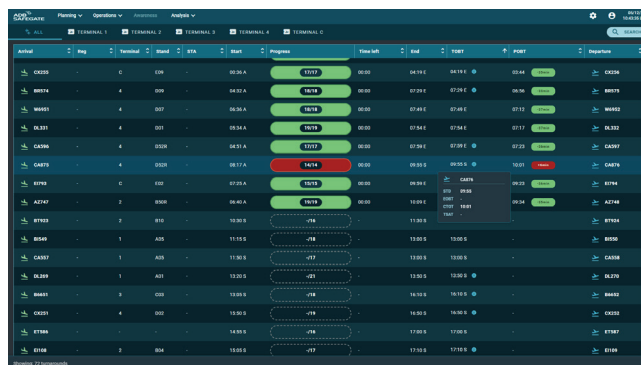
ADB SAFEGATE Planning Operations Awareness Analysis

ALL | TERMINAL 1 | TERMINAL 2 | TERMINAL 3 | TERMINAL 4 | TERMINAL C

SEARCH

| Arrival | Reg | Terminal | Stand | STA | Start | Progress | Time left | End | TOBT | POBT | Departure |
|---|---|---|---|---|---|---|---|---|---|---|---|
| CX255 | - | C | E09 | - | 00:36 A | 17/17 | 00:00 | 04:19 E | 04:19 E | 02:44 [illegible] | CX256 |
| BR574 | - | 4 | D09 | - | 04:32 A | 18/18 | 00:00 | 07:29 E | 07:29 E | 06:56 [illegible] | BR575 |
| W6951 | - | 4 | D07 | - | 06:36 A | 18/18 | 00:00 | 07:49 E | 07:49 E | 07:12 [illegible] | W6952 |
| DL331 | - | 4 | D01 | - | 09:34 A | 19/19 | 00:00 | 07:54 E | 07:54 E | 07:17 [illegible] | DL332 |
| CA596 | - | 4 | D52R | - | 04:51 A | 17/17 | 00:00 | 07:59 E | 07:29 E | 07:29 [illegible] | CA597 |
| CA875 | - | 4 | D52R | - | 08:17 A | 14/14 | 00:00 | 09:55 S | 09:55 S | 10:01 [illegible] | CA876 |
| EI793 | - | C | E02 | - | 07:25 A | 10/10 | 00:00 | 09:39 E | | 09:23 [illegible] | EI794 |
| AZ747 | - | 2 | B50R | - | 06:40 A | 19/19 | 00:00 | 10:09 E | | 09:34 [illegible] | AZ748 |
| BT923 | - | 2 | B10 | - | 10:30 S | -/16 | - | 11:30 S | | - | BT924 |
| BI549 | - | 1 | A35 | - | 11:15 S | -/18 | - | 13:00 S | 13:00 S | - | BI550 |
| CA557 | - | 1 | A35 | - | 11:55 S | -/17 | - | 13:00 S | 13:00 S | - | CA558 |
| DL269 | - | 1 | A31 | - | 13:20 S | -/21 | - | 12:50 S | 12:00 S | - | DL270 |
| B6651 | - | 3 | C03 | - | 13:05 S | -/18 | - | 16:10 S | 16:10 S | - | B6652 |
| CX251 | - | 4 | D02 | - | 13:50 S | -/19 | - | 16:50 S | 16:50 S | - | CX252 |
| ET586 | - | - | - | - | 14:55 S | -/16 | - | 17:00 S | 17:00 S | - | ET587 |
| EI108 | - | 2 | B04 | - | 13:05 S | -/17 | - | 17:10 S | 17:10 S | - | EI109 |

CA876
STD 09:55
EOBT -
CTOT 10:01
TSAT -

Showing: 72 turnarounds